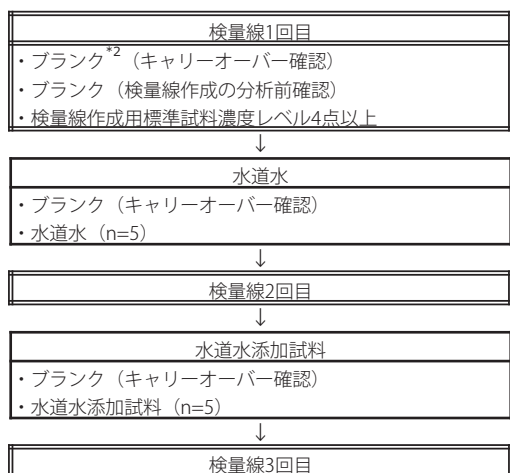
検量線1回目

・ブランク$^{*2}$（キャリーオーバー確認）
・ブランク（検量線作成の分析前確認）
・検量線作成用標準試料濃度レベル4点以上

↓

水道水

・ブランク（キャリーオーバー確認）
・水道水（n=5）

↓

検量線2回目

↓

水道水添加試料

・ブランク（キャリーオーバー確認）
・水道水添加試料（n=5）

↓

検量線3回目